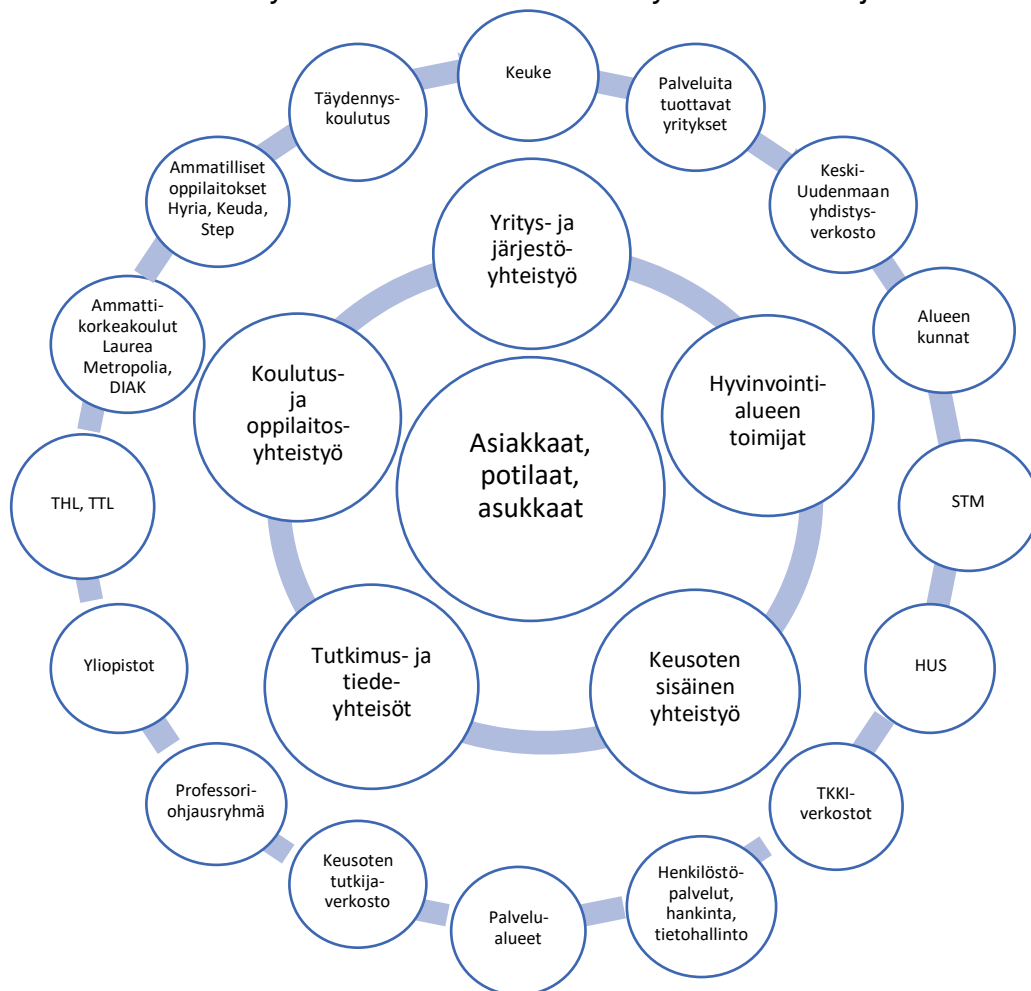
Asiakkaat, potilaat, asukkaat

Yritys- ja järjestöyhteistyö

Hyvinvointialueen toimijat

Keusoten sisäinen yhteistyö

Tutkimus- ja tiedeyhteisöt

Koulutus- ja oppilaitosyhteistyö

Keuke

Palveluita tuottavat yritykset

Keski-Uudenmaan yhdistysverkosto

Alueen kunnat

STM

HUS

TKKI-verkostot

Henkilöstöpalvelut, hankinta, tietohallinto

Palvelualueet

Keusoten tutkijaverkosto

Professoriohjausryhmä

Yliopistot

THL, TTL

Ammattikorkeakoulut Laurea Metropolia, DIAK

Ammatilliset oppilaitokset Hyria, Keuda, Step

Täydennyskoulutus